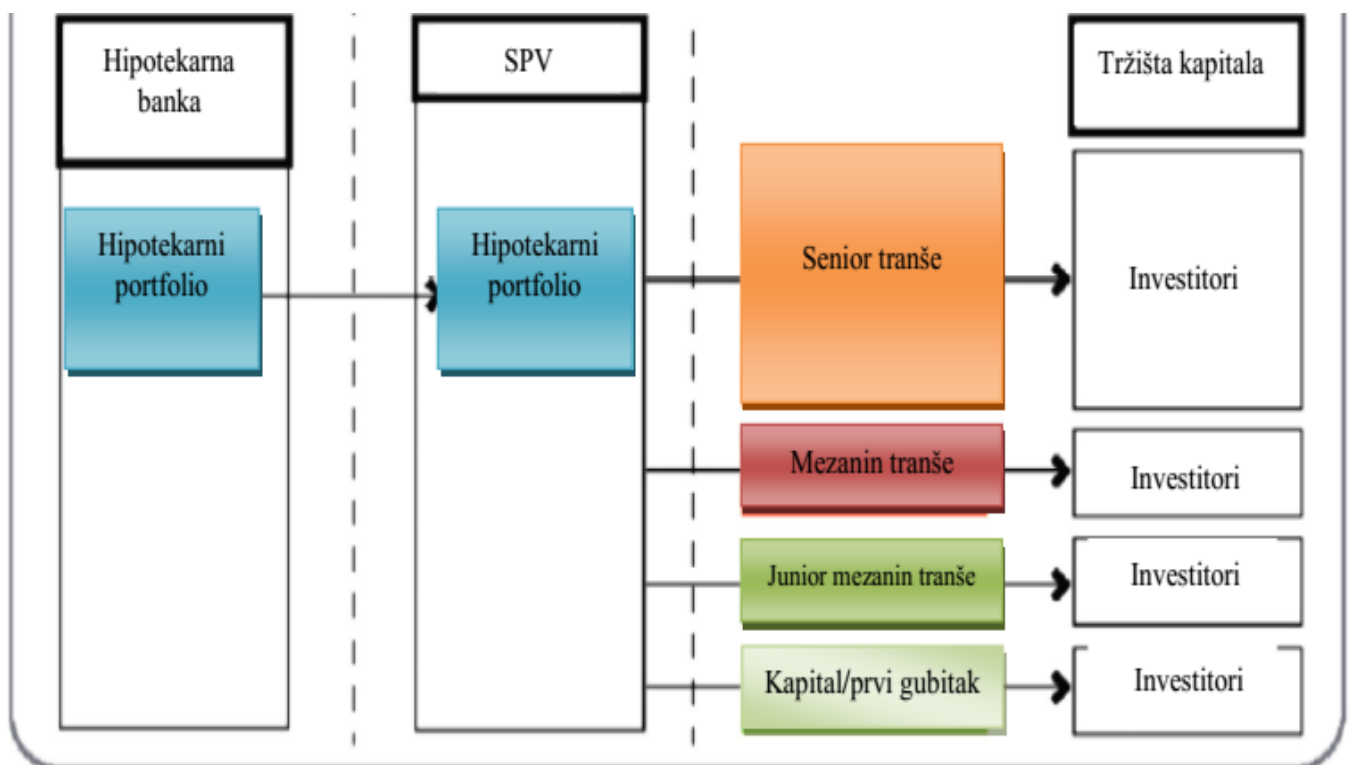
Hipotekarna banka

SPV

Tržišta kapitala

Hipotekarni portfolio

Hipotekarni portfolio

Senior tranše

Investitori

Mezanin tranše

Investitori

Junior mezanin tranše

Investitori

Kapital/prvi gubitak

Investitori